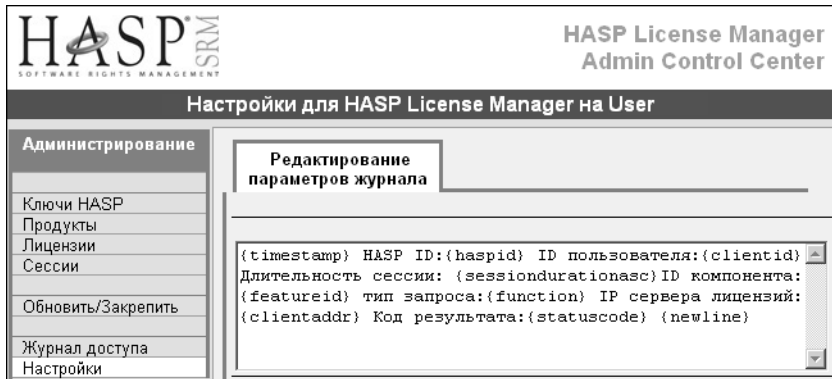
HASP SRM
SOFTWARE RIGHTS MANAGEMENT

HASP License Manager
Admin Control Center

Настройки для HASP License Manager на User

Администрирование

Ключи HASP
Продукты
Лицензии
Сессии

Обновить/Закрепить

Журнал доступа
Настройки

Редактирование параметров журнала

{timestamp} HASP ID:{haspid} ID пользователя:{clientid} Длительность сессии: {sessiondurationasc}ID компонента: {featureid} тип запроса:{function} IP сервера лицензий: {clientaddr} Код результата:{statuscode} {newline}